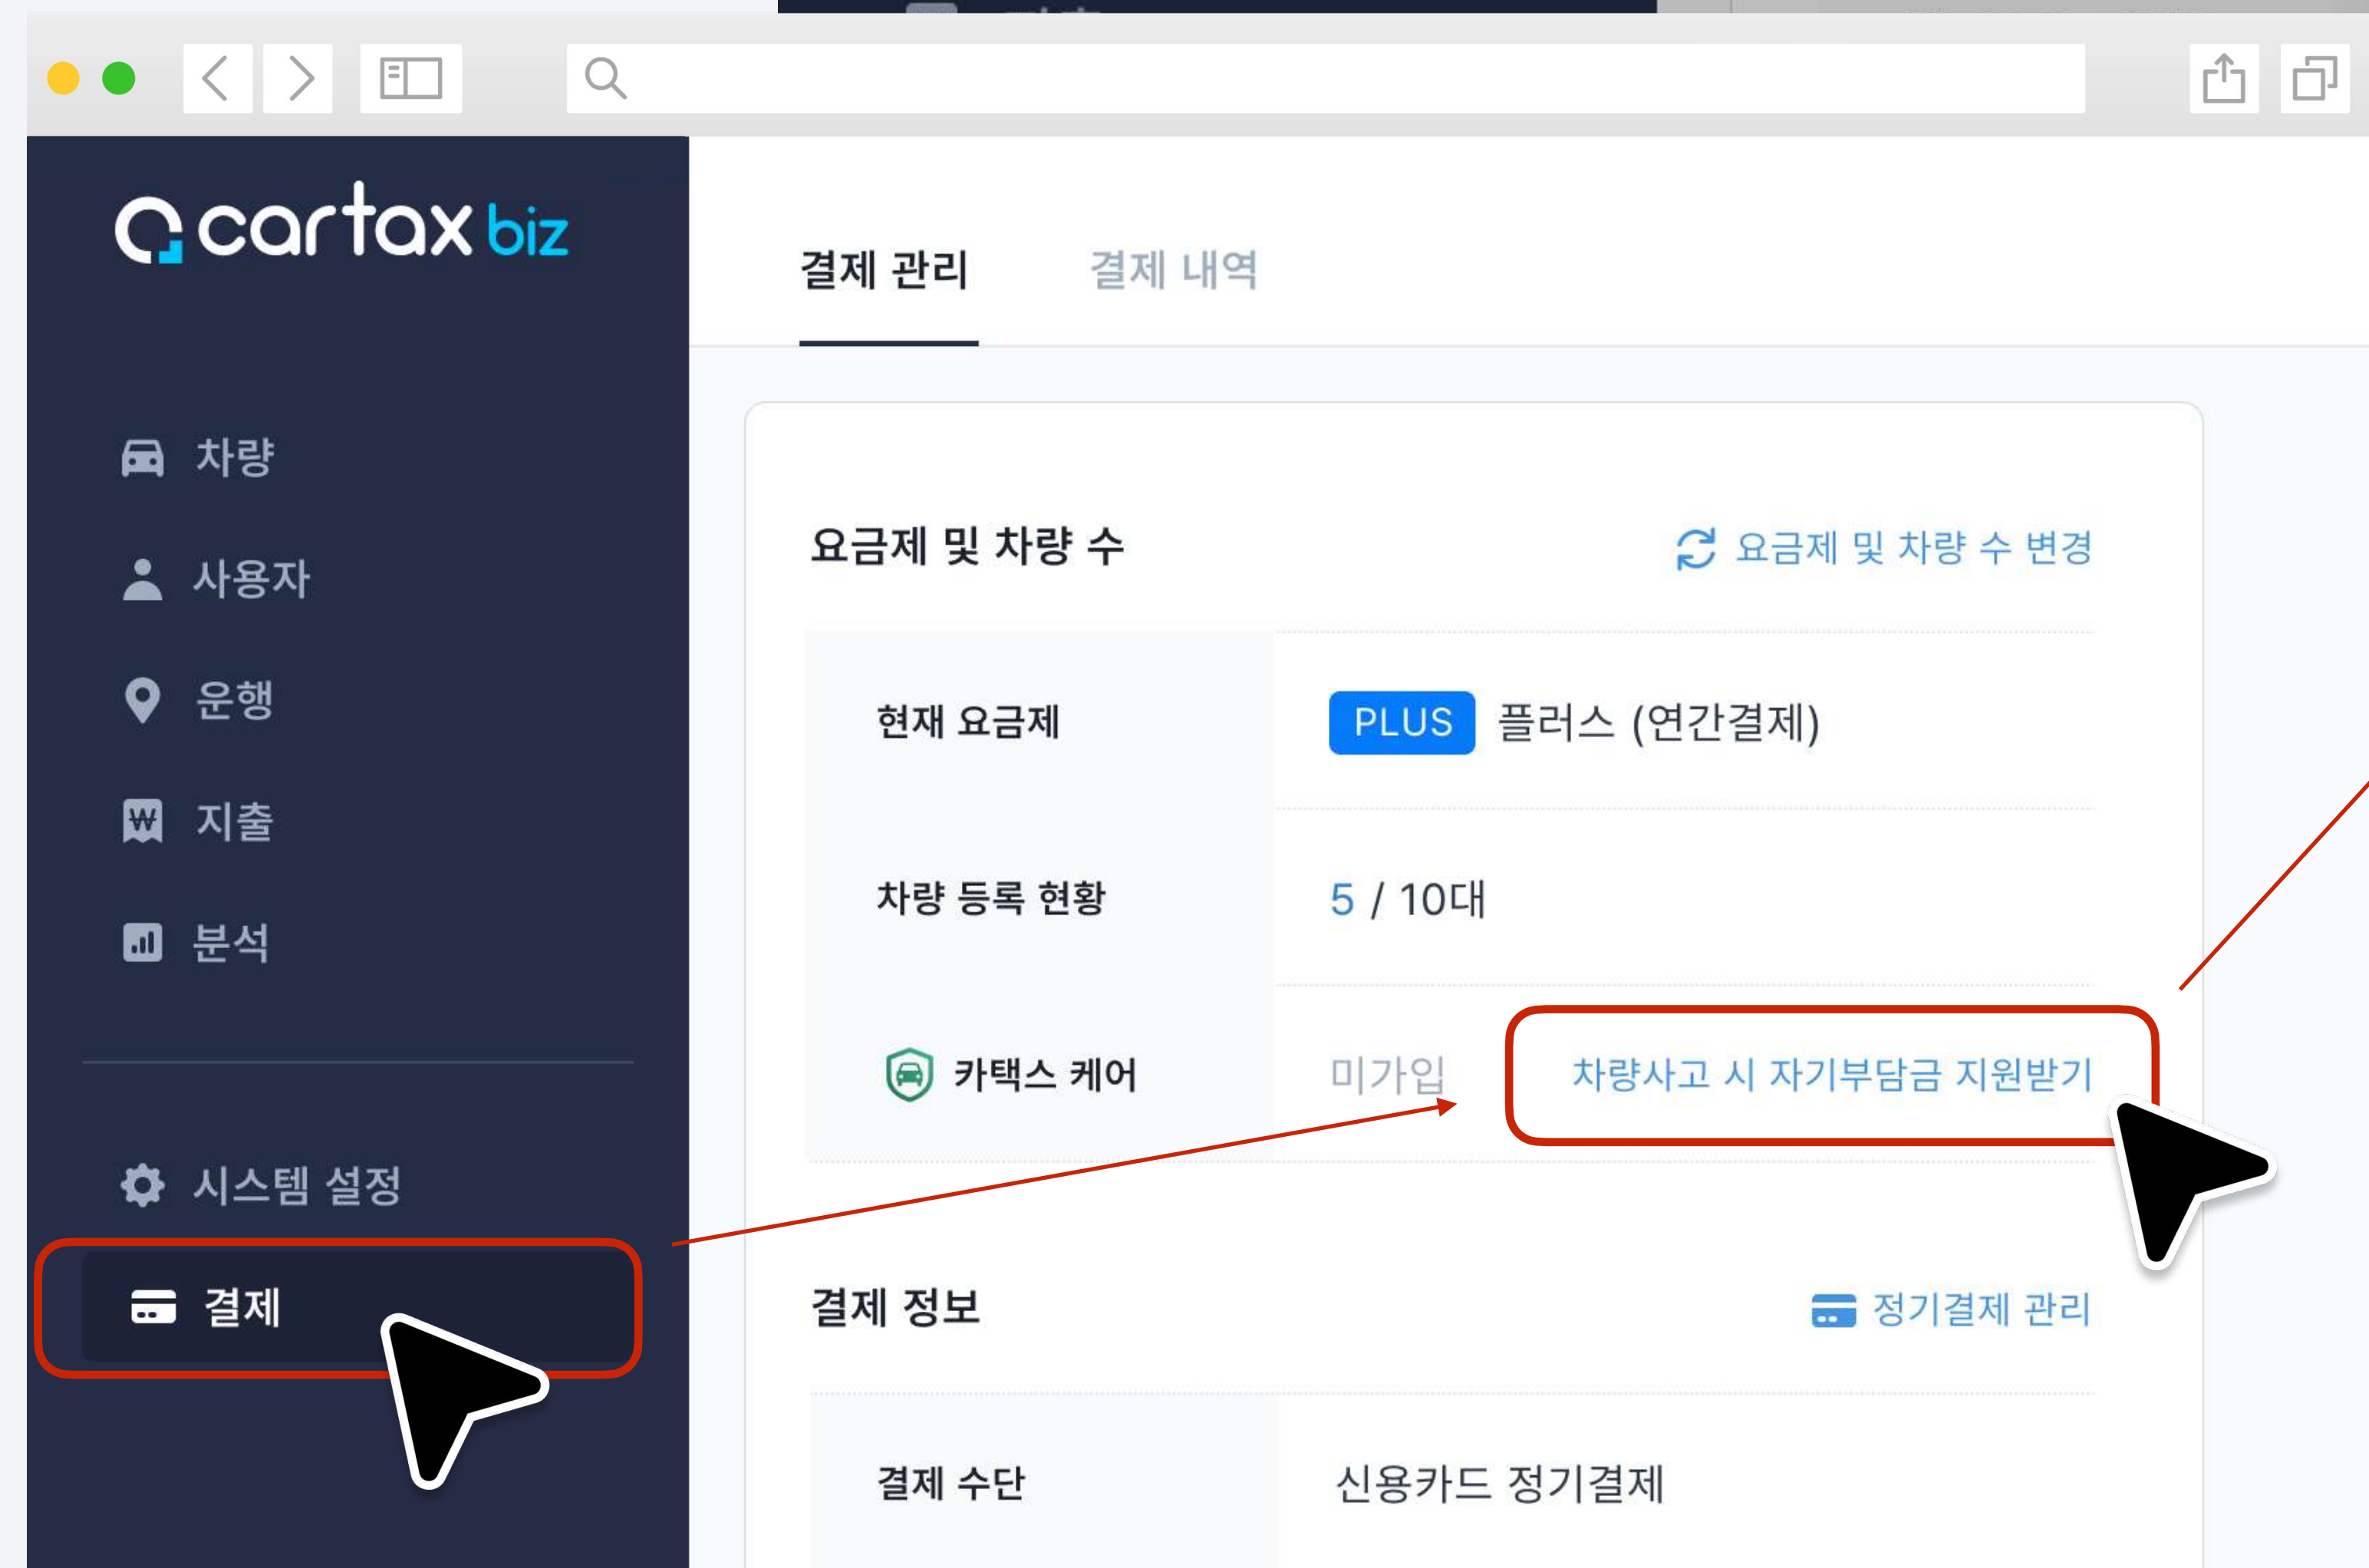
cartax biz

차량
사용자
운행
지출
분석

시스템 설정
결제

결제 관리
결제 내역

요금제 및 차량 수
요금제 및 차량 수 변경

| | |
|---|---|
| 현재 요금제 | PLUS 플러스 (연간결제) |
| 차량 등록 현황 | 5 / 10대 |
| 카택스 케어 | 미가입 차량사고 시 자기부담금 지원받기 |

결제 정보
정기결제 관리

| | |
|---|---|
| 결제 수단 | 신용카드 정기결제 |